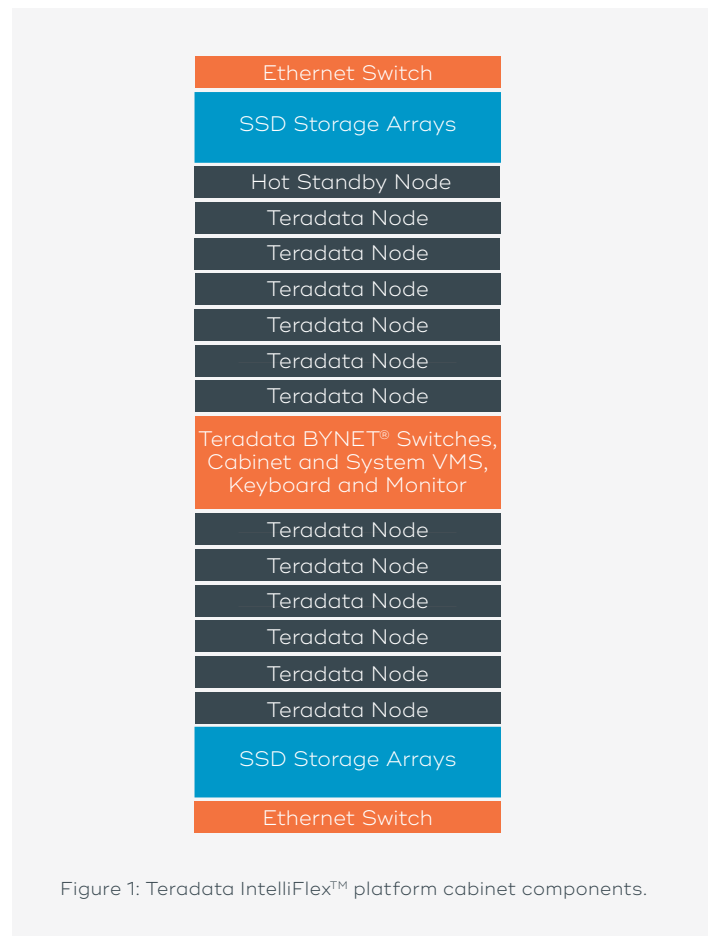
Ethernet Switch

SSD Storage Arrays

Hot Standby Node

Teradata Node

Teradata Node

Teradata Node

Teradata Node

Teradata Node

Teradata Node

Teradata BYNET® Switches, Cabinet and System VMS, Keyboard and Monitor

Teradata Node

Teradata Node

Teradata Node

Teradata Node

Teradata Node

Teradata Node

SSD Storage Arrays

Ethernet Switch

Figure 1: Teradata IntelliFlex™ platform cabinet components.